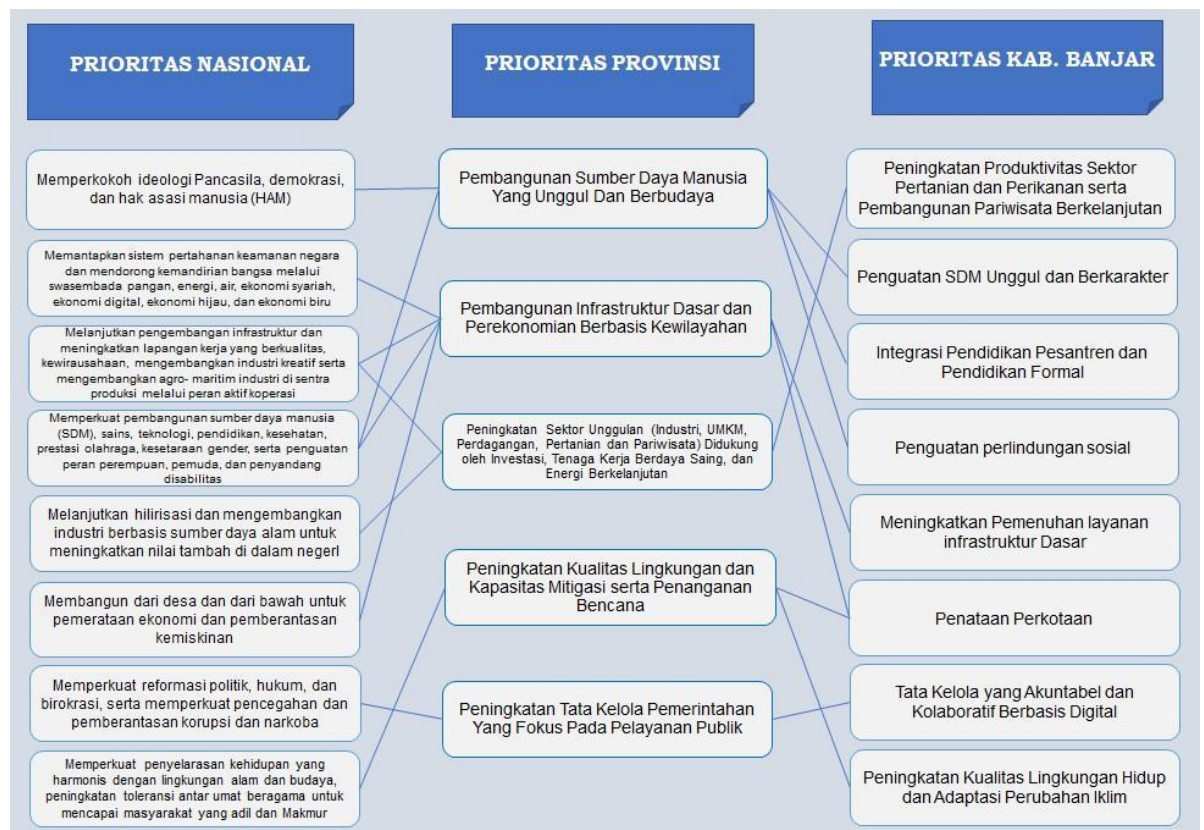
PRIORITAS NASIONAL

PRIORITAS PROVINSI

PRIORITAS KAB. BANJAR

Memperkokoh ideologi Pancasila, demokrasi, dan hak asasi manusia (HAM)

Memantapkan sistem pertahanan keamanan negara dan mendorong kemandirian bangsa melalui swasembada pangan, energi, air, ekonomi syariah, ekonomi digital, ekonomi hijau, dan ekonomi biru

Melanjutkan pengembangan infrastruktur dan meningkatkan lapangan kerja yang berkualitas, kewirausahaan, mengembangkan industri kreatif serta mengembangkan agro- maritim industri di sentra produksi melalui peran aktif koperasi

Memperkuat pembangunan sumber daya manusia (SDM), sains, teknologi, pendidikan, kesehatan, prestasi olahraga, kesetaraan gender, serta penguatan peran perempuan, pemuda, dan penyandang disabilitas

Melanjutkan hilirisasi dan mengembangkan industri berbasis sumber daya alam untuk meningkatkan nilai tambah di dalam negeri

Membangun dari desa dan dari bawah untuk pemerataan ekonomi dan pemberantasan kemiskinan

Memperkuat reformasi politik, hukum, dan birokrasi, serta memperkuat pencegahan dan pemberantasan korupsi dan narkoba

Memperkuat penyelarasan kehidupan yang harmonis dengan lingkungan alam dan budaya, peningkatan toleransi antar umat beragama untuk mencapai masyarakat yang adil dan Makmur

Pembangunan Sumber Daya Manusia Yang Unggul Dan Berbudaya

Pembangunan Infrastruktur Dasar dan Perekonomian Berbasis Kewilayahan

Peningkatan Sektor Unggulan (Industri, UMKM, Perdagangan, Pertanian dan Pariwisata) Didukung oleh Investasi, Tenaga Kerja Berdaya Saing, dan Energi Berkelanjutan

Peningkatan Kualitas Lingkungan dan Kapasitas Mitigasi serta Penanganan Bencana

Peningkatan Tata Kelola Pemerintahan Yang Fokus Pada Pelayanan Publik

Peningkatan Produktivitas Sektor Pertanian dan Perikanan serta Pembangunan Pariwisata Berkelanjutan

Penguatan SDM Unggul dan Berkarakter

Integrasi Pendidikan Pesantren dan Pendidikan Formal

Penguatan perlindungan sosial

Meningkatkan Pemenuhan layanan infrastruktur Dasar

Penataan Perkotaan

Tata Kelola yang Akuntabel dan Kolaboratif Berbasis Digital

Peningkatan Kualitas Lingkungan Hidup dan Adaptasi Perubahan Iklim